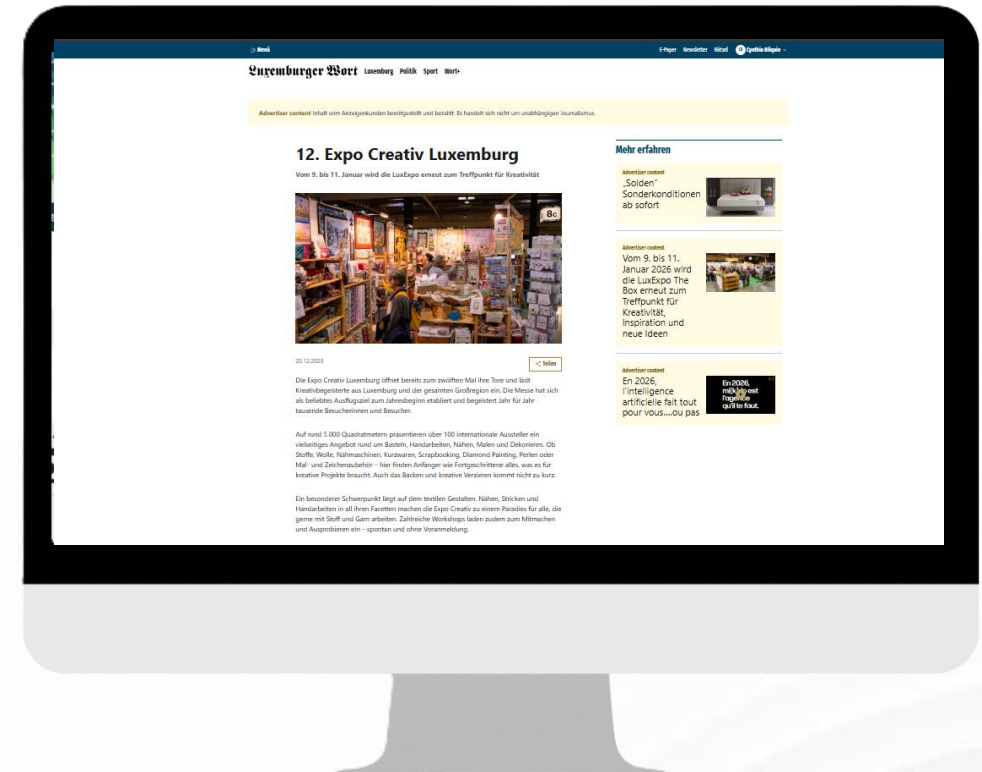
Menü

E-Paper Newsletter Rätsel Cynthia Bilgain

Luxemburger Wort Luxemburg Politik Sport Wort+

Advertiser content Inhalt vom Anzeigenkunden bereitgestellt und bezahlt. Es handelt sich nicht um unabhängigen Journalismus.

12. Expo Creativ Luxemburg

Vom 9. bis 11. Januar wird die LuxExpo erneut zum Treffpunkt für Kreativität

8c

20.12.2025

Teilen

Die Expo Creativ Luxemburg öffnet bereits zum zwölften Mal ihre Tore und lädt Kreativbegeisterte aus Luxemburg und der gesamten Großregion ein. Die Messe hat sich als beliebtes Ausflugsziel zum Jahresbeginn etabliert und begeistert Jahr für Jahr tausende Besucherinnen und Besucher.

Auf rund 5.000 Quadratmetern präsentieren über 100 internationale Aussteller ein vielseitiges Angebot rund um Basteln, Handarbeiten, Nähen, Malen und Dekorieren. Ob Stoffe, Wolle, Nähmaschinen, Kurzwaren, Scrapbooking, Diamond Painting, Perlen oder Mal- und Zeichenzubehör – hier finden Anfänger wie Fortgeschrittene alles, was es für kreative Projekte braucht. Auch das Backen und kreative Verzieren kommt nicht zu kurz.

Ein besonderer Schwerpunkt liegt auf dem textilen Gestalten. Nähen, Stricken und Handarbeiten in all ihren Facetten machen die Expo Creativ zu einem Paradies für alle, die gerne mit Stoff und Garn arbeiten. Zahlreiche Workshops laden zudem zum Mitmachen und Ausprobieren ein – spontan und ohne Voranmeldung.

Mehr erfahren

Advertiser content
„Soldes" Sonderkonditionen ab sofort

Advertiser content
Vom 9. bis 11. Januar 2026 wird die LuxExpo The Box erneut zum Treffpunkt für Kreativität, Inspiration und neue Ideen

Advertiser content
En 2026, l'intelligence artificielle fait tout pour vous....ou pas

En 2026, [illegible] est l'agence qu'il te faut.